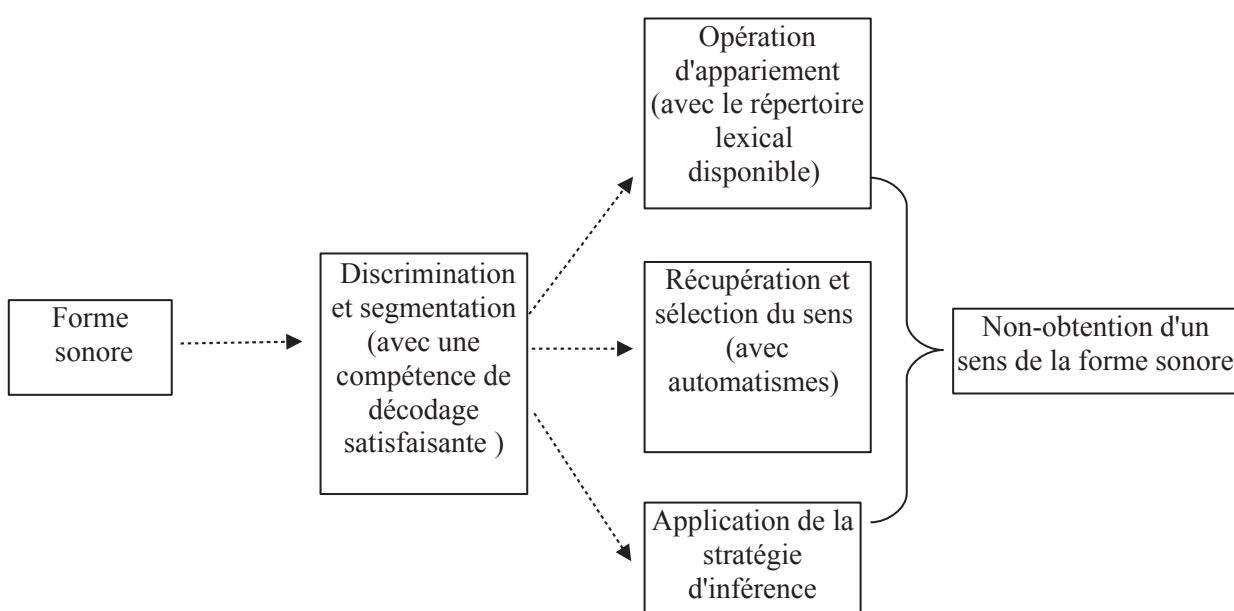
Forme sonore

Discrimination et segmentation (avec une compétence de décodage satisfaisante )

Opération d'appariement (avec le répertoire lexical disponible)

Récupération et sélection du sens (avec automatismes)

Application de la stratégie d'inférence

Non-obtention d'un sens de la forme sonore